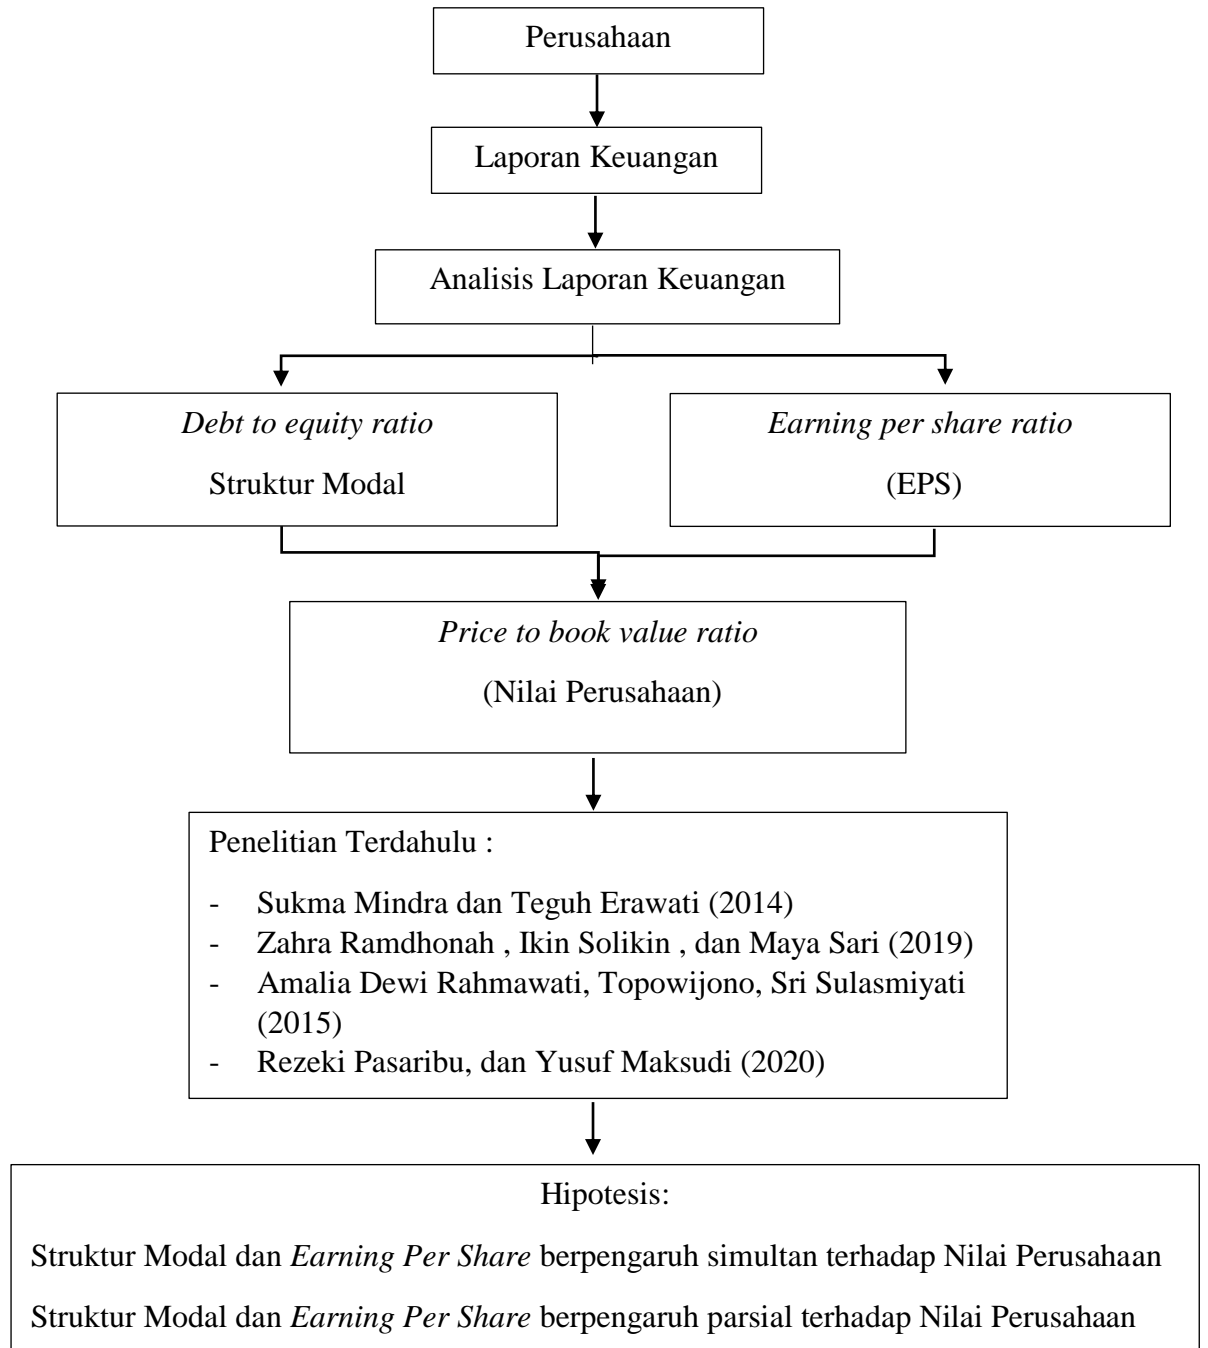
Perusahaan

Laporan Keuangan

Analisis Laporan Keuangan

Debt to equity ratio

Struktur Modal

Earning per share ratio

(EPS)

Price to book value ratio

(Nilai Perusahaan)

Penelitian Terdahulu :

- Sukma Mindra dan Teguh Erawati (2014)
- Zahra Ramdhonah , Ikin Solikin , dan Maya Sari (2019)
- Amalia Dewi Rahmawati, Topowijono, Sri Sulasmiyati (2015)
- Rezeki Pasaribu, dan Yusuf Maksudi (2020)

Hipotesis:

Struktur Modal dan Earning Per Share berpengaruh simultan terhadap Nilai Perusahaan

Struktur Modal dan Earning Per Share berpengaruh parsial terhadap Nilai Perusahaan